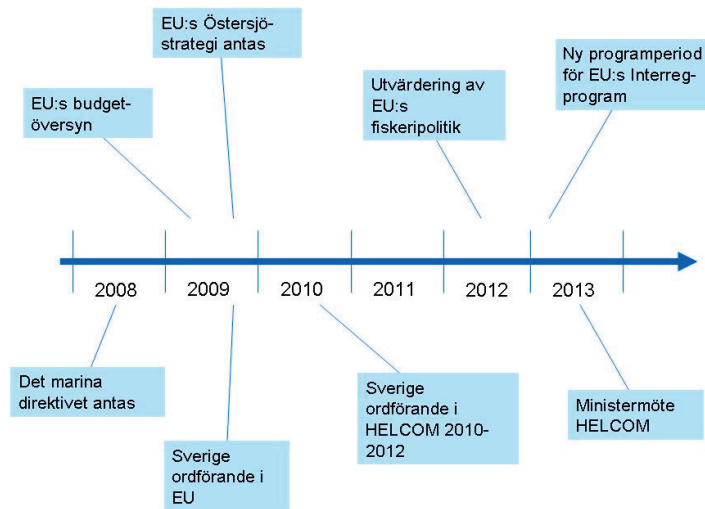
EU:s Östersjö-strategi antas

EU:s budget-översyn

Utvärdering av EU:s fiskeripolitik

Ny programperiod för EU:s Interreg-program

2008

2009

2010

2011

2012

2013

Det marina direktivet antas

Sverige ordförande i EU

Sverige ordförande i HELCOM 2010-2012

Ministermöte HELCOM